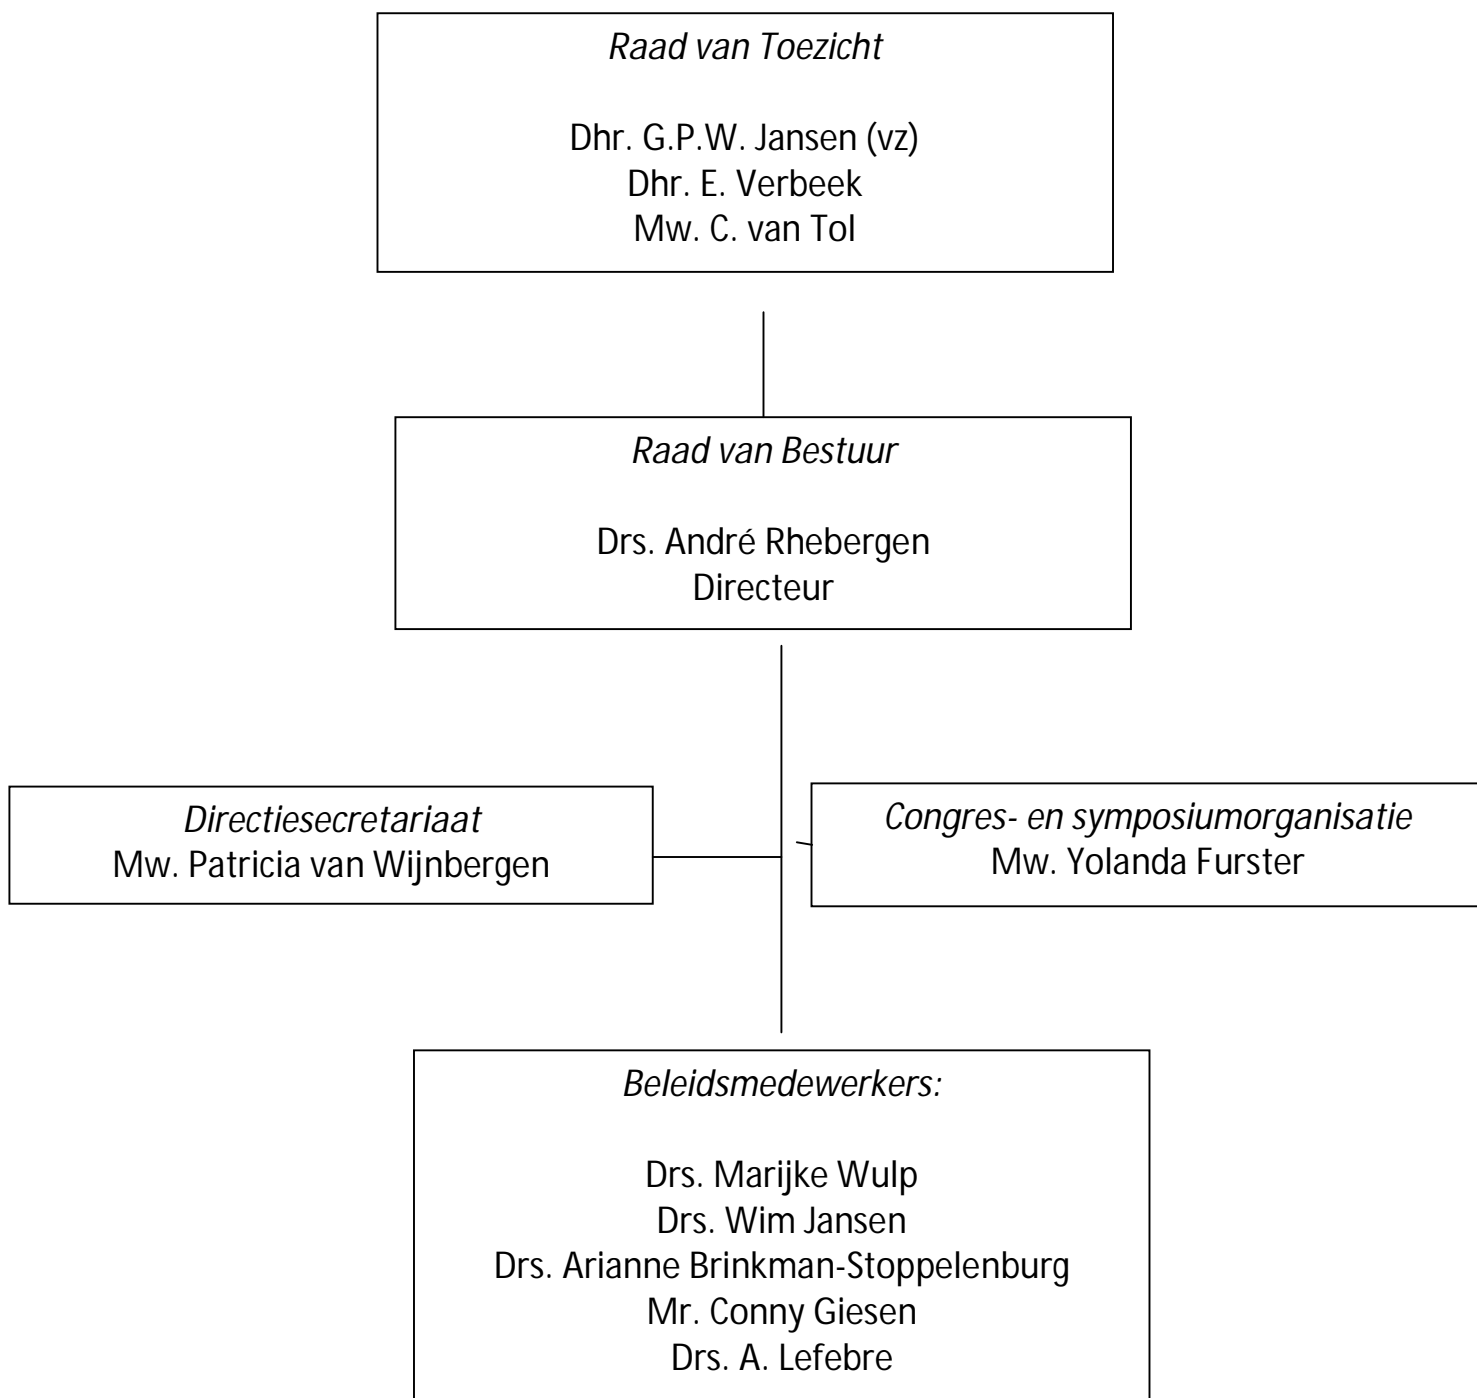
*Raad van Toezicht*

Dhr. G.P.W. Jansen (vz)
Dhr. E. Verbeek
Mw. C. van Tol

*Raad van Bestuur*

Drs. André Rhebergen
Directeur

*Directiesecretariaat*
Mw. Patricia van Wijnbergen

*Congres- en symposiumorganisatie*
Mw. Yolanda Furster

*Beleidsmedewerkers:*

Drs. Marijke Wulp
Drs. Wim Jansen
Drs. Arianne Brinkman-Stoppelenburg
Mr. Conny Giesen
Drs. A. Lefebre